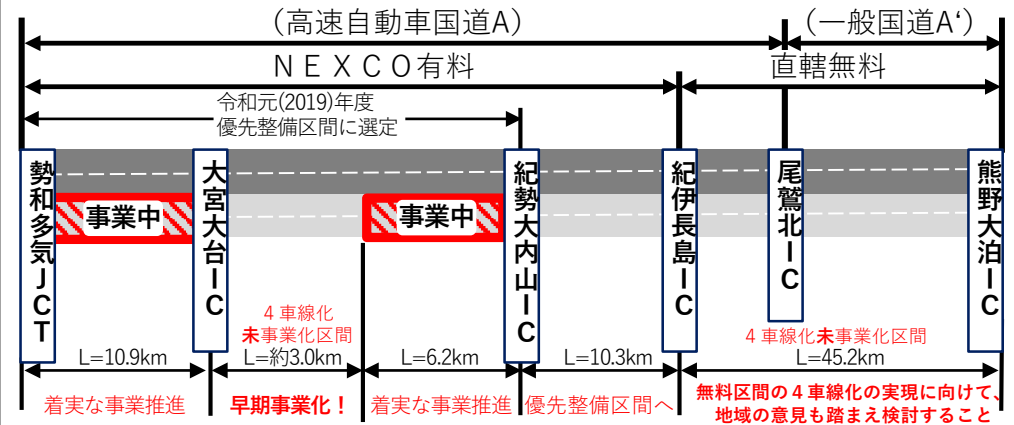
（高速自動車国道A）

（一般国道A'）

ＮＥＸＣＯ有料

直轄無料

令和元(2019)年度
優先整備区間に選定

勢和多気ＪＣＴ

大宮大台ＩＣ

紀勢大内山ＩＣ

紀伊長島ＩＣ

尾鷲北ＩＣ

熊野大泊ＩＣ

事業中

事業中

4車線化
未事業化区間

4車線化未事業化区間

L=10.9km

L=約3.0km

L=6.2km

L=10.3km

L=45.2km

着実な事業推進

早期事業化！

着実な事業推進

優先整備区間へ

無料区間の４車線化の実現に向けて、
地域の意見も踏まえ検討すること